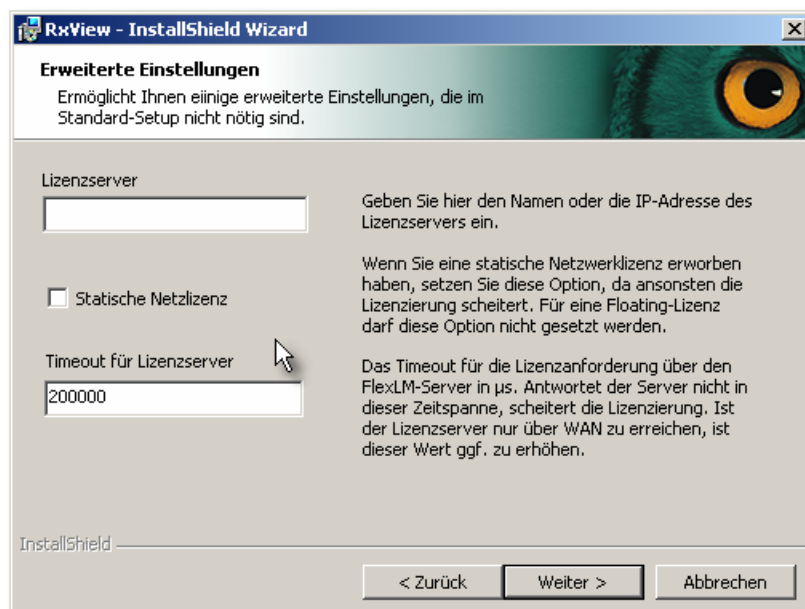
RxView - InstallShield Wizard

Erweiterte Einstellungen

Ermöglicht Ihnen eiinige erweiterte Einstellungen, die im Standard-Setup nicht nötig sind.

Lizenzserver

Statische Netzlizenz

Timeout für Lizenzserver

200000

Geben Sie hier den Namen oder die IP-Adresse des Lizenzservers ein.

Wenn Sie eine statische Netzwerklizenz erworben haben, setzen Sie diese Option, da ansonsten die Lizenzierung scheitert. Für eine Floating-Lizenz darf diese Option nicht gesetzt werden.

Das Timeout für die Lizenzanforderung über den FlexLM-Server in µs. Antwortet der Server nicht in dieser Zeitspanne, scheitert die Lizenzierung. Ist der Lizenzserver nur über WAN zu erreichen, ist dieser Wert ggf. zu erhöhen.

InstallShield

< Zurück

Weiter >

Abbrechen